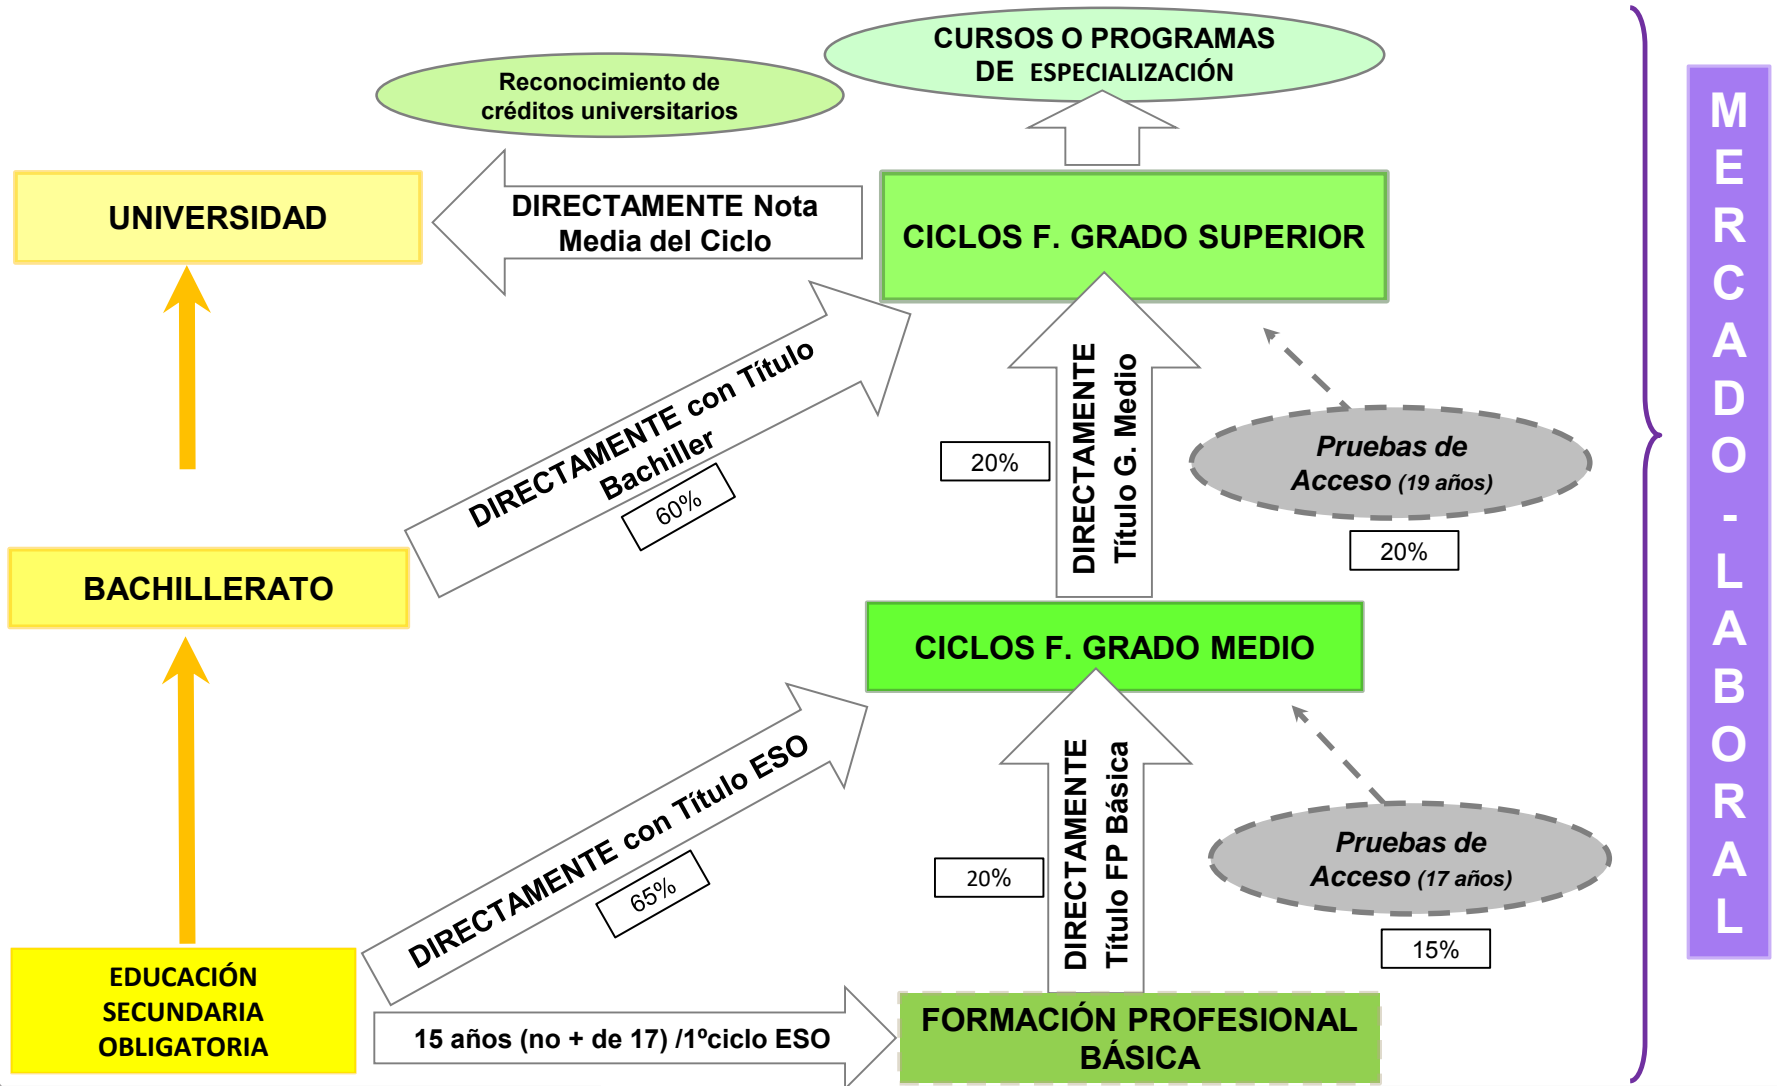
CURSOS O PROGRAMAS DE ESPECIALIZACIÓN

Reconocimiento de créditos universitarios

UNIVERSIDAD

DIRECTAMENTE Nota Media del Ciclo

CICLOS F. GRADO SUPERIOR

DIRECTAMENTE con Título Bachiller

60%

DIRECTAMENTE Título G. Medio

20%

Pruebas de Acceso (19 años)

20%

BACHILLERATO

CICLOS F. GRADO MEDIO

DIRECTAMENTE con Título ESO

65%

DIRECTAMENTE Título FP Básica

20%

Pruebas de Acceso (17 años)

15%

EDUCACIÓN SECUNDARIA OBLIGATORIA

15 años (no + de 17) /1ºciclo ESO

FORMACIÓN PROFESIONAL BÁSICA

MERCADO - LABORAL